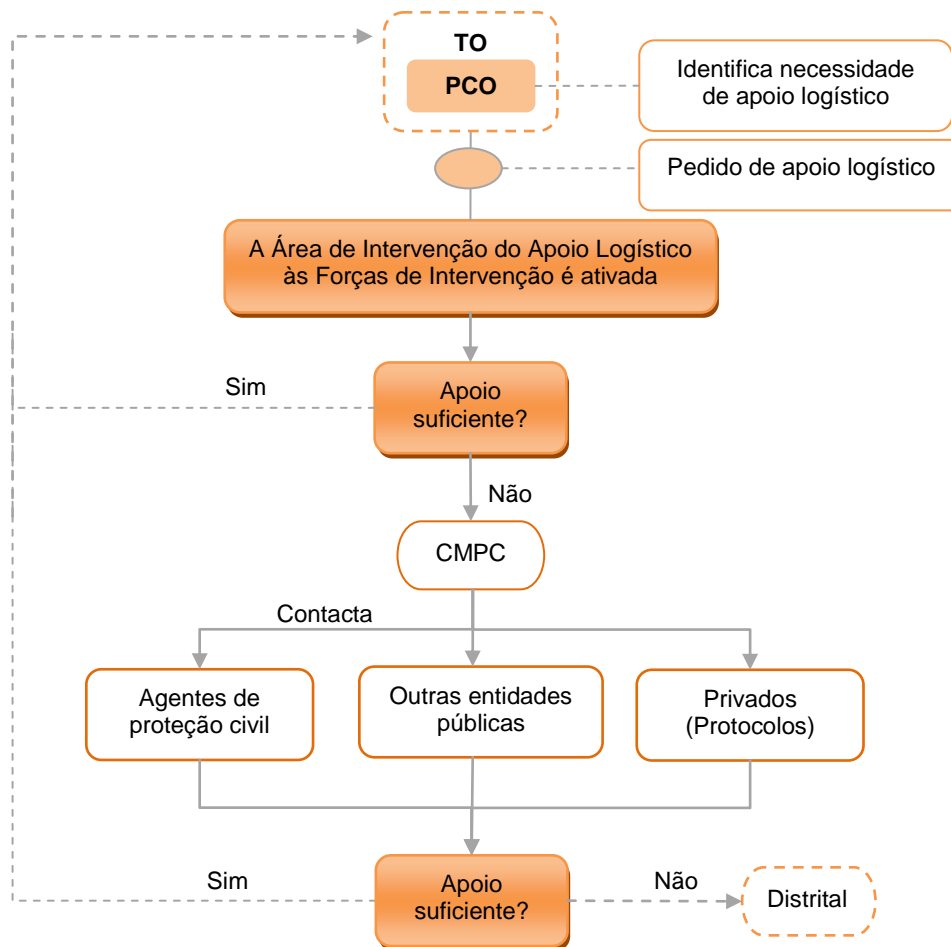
TO

PCO

Identifica necessidade de apoio logístico

Pedido de apoio logístico

A Área de Intervenção do Apoio Logístico às Forças de Intervenção é ativada

Sim

Apoio suficiente?

Não

CMPC

Contacta

Agentes de proteção civil

Outras entidades públicas

Privados (Protocolos)

Sim

Apoio suficiente?

Não

Distrital